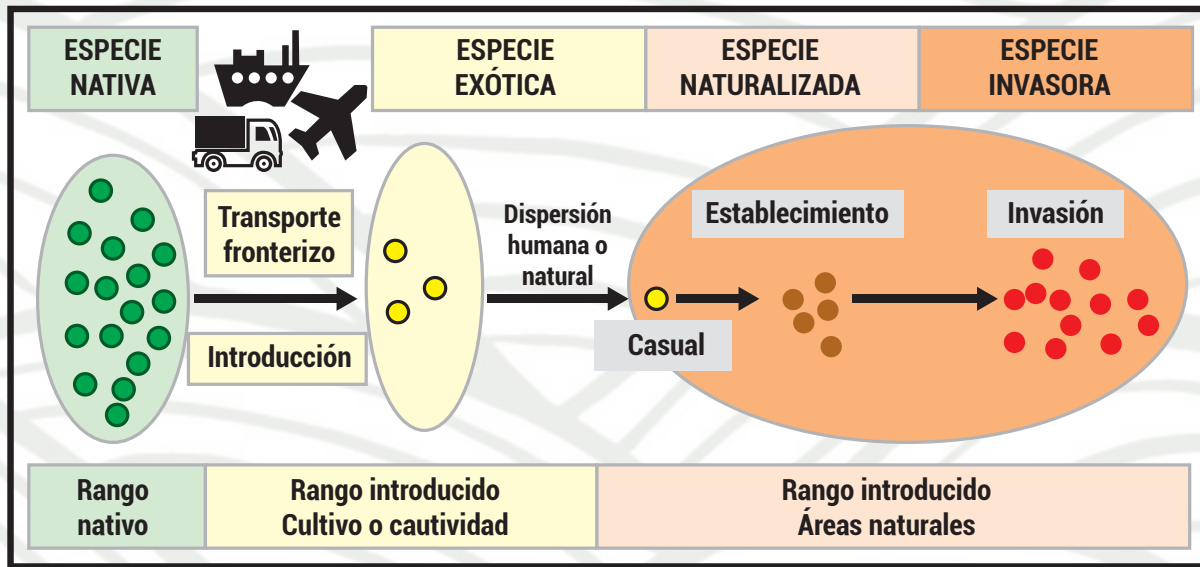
ESPECIE NATIVA

ESPECIE EXÓTICA

ESPECIE NATURALIZADA

ESPECIE INVASORA

Transporte fronterizo

Introducción

Dispersión humana o natural

Establecimiento

Invasión

Casual

Rango nativo

Rango introducido
Cultivo o cautividad

Rango introducido
Áreas naturales